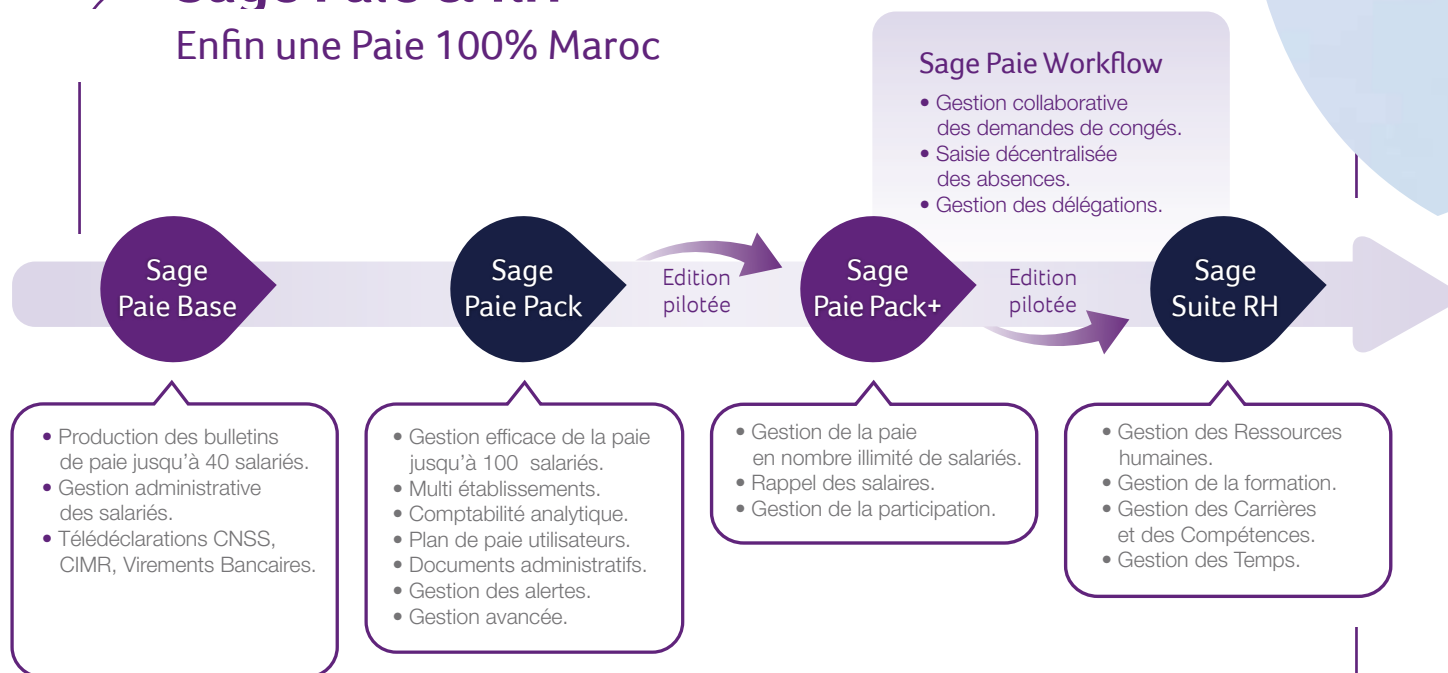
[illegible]

Enfin une Paie 100% Maroc

Sage Paie Workflow
• Gestion collaborative des demandes de congés.
• Saisie décentralisée des absences.
• Gestion des délégations.

Sage Paie Base

Sage Paie Pack

Edition pilotée

Sage Paie Pack+

Edition pilotée

Sage Suite RH

• Production des bulletins de paie jusqu'à 40 salariés.
• Gestion administrative des salariés.
• Télédéclarations CNSS, CIMR, Virements Bancaires.

• Gestion efficace de la paie jusqu'à 100 salariés.
• Multi établissements.
• Comptabilité analytique.
• Plan de paie utilisateurs.
• Documents administratifs.
• Gestion des alertes.
• Gestion avancée.

• Gestion de la paie en nombre illimité de salariés.
• Rappel des salaires.
• Gestion de la participation.

• Gestion des Ressources humaines.
• Gestion de la formation.
• Gestion des Carrières et des Compétences.
• Gestion des Temps.